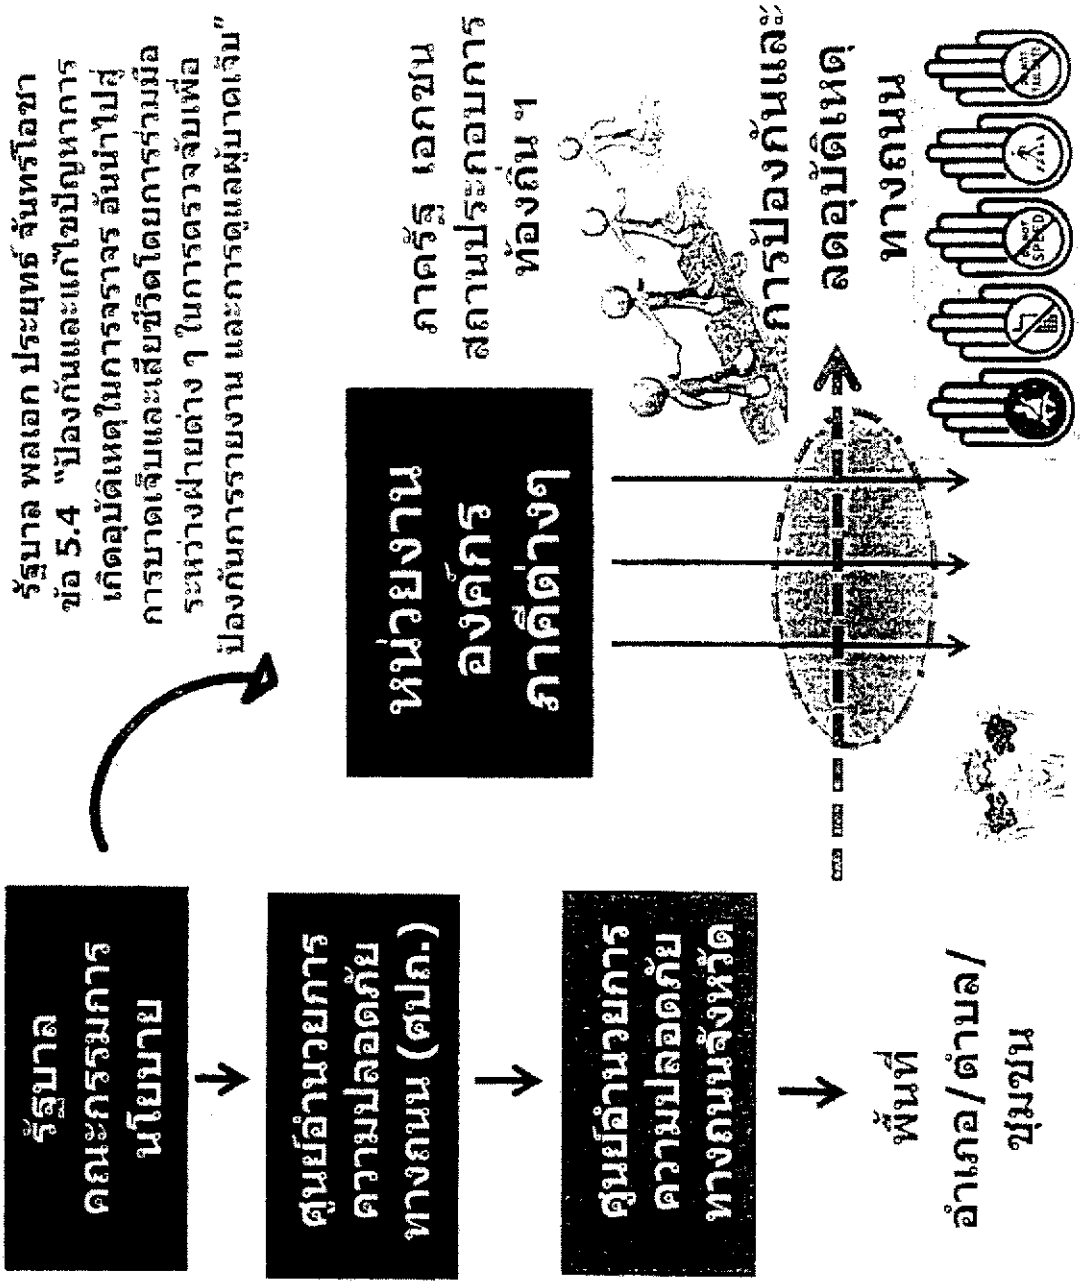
รัฐบาล
คณะกรรมการนโยบาย

ศูนย์อำนวยการความปลอดภัยทางถนน (ศปถ.)

ศูนย์อำนวยการความปลอดภัยทางถนนจังหวัด

พื้นที่
อำเภอ/เขต/ตำบล/ชุมชน

รัฐบาล พลเอก ประยุทธ์ จันทร์โอชา ข้อ 5.4 "ป้องกันและแก้ไขปัญหาการเกิดอุบัติเหตุในการจราจร อันนำไปสู่การบาดเจ็บและเสียชีวิตโดยการร่วมมือระหว่างฝ่ายต่าง ๆ ในการตรวจจับเพื่อป้องกันการรายงาน และการดูแลผู้บาดเจ็บ"

หน่วยงาน
องค์กร
ภาคีต่างๆ

ภาครัฐ เอกชน
สถานประกอบการ
ท้องถิ่น ฯ

การป้องกันและลดอุบัติเหตุทางถนน

SPEED